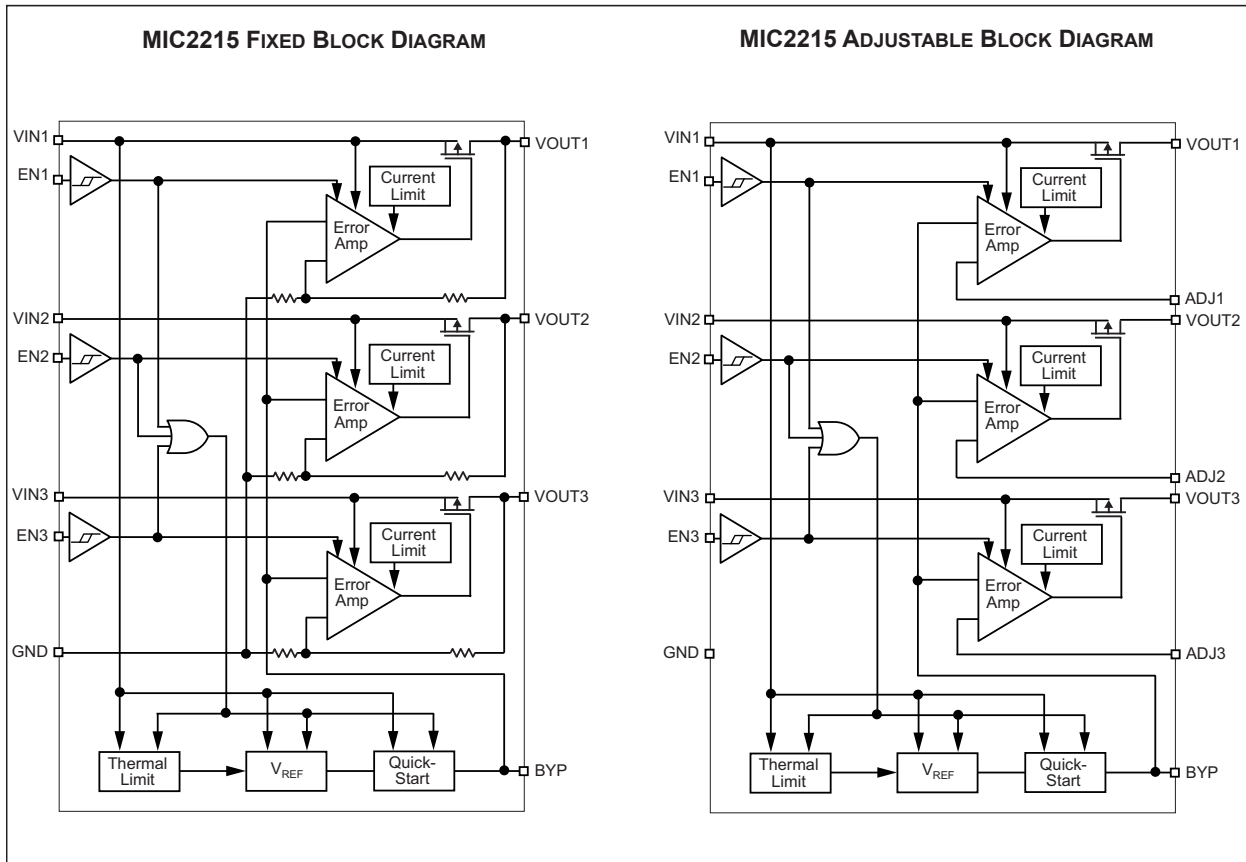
MIC2215 FIXED BLOCK DIAGRAM

VIN1
EN1
VOUT1
Current Limit
Error Amp
VIN2
EN2
VOUT2
Current Limit
Error Amp
VIN3
EN3
VOUT3
Current Limit
Error Amp
GND
Thermal Limit
$V_{REF}$
Quick-Start
BYP

MIC2215 ADJUSTABLE BLOCK DIAGRAM

VIN1
EN1
VOUT1
Current Limit
Error Amp
ADJ1
VIN2
EN2
VOUT2
Current Limit
Error Amp
ADJ2
VIN3
EN3
VOUT3
Current Limit
Error Amp
GND
ADJ3
Thermal Limit
$V_{REF}$
Quick-Start
BYP